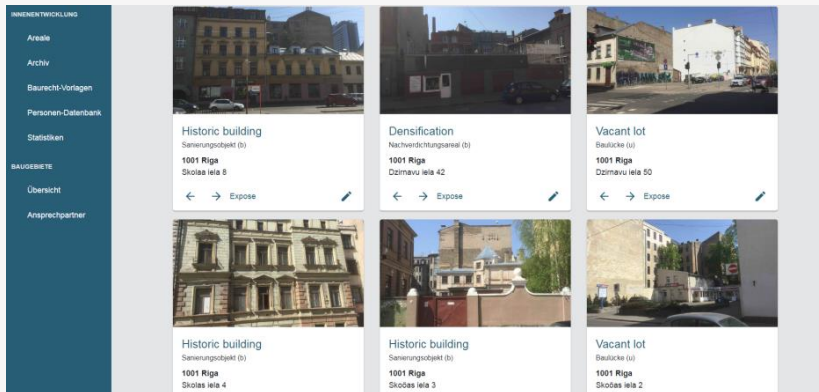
INNENENTWICKLUNG

Areale

Archiv

Baurecht-Vorlagen

Personen-Datenbank

Statistiken

BAUGEBIETE

Übersicht

Ansprechpartner

Historic building
Sanierungsobjekt (b)
1001 Riga
Skolas iela 8
Expose

Densification
Nachverdichtungsareal (b)
1001 Riga
Dzirnavu iela 42
Expose

Vacant lot
Baulücke (u)
1001 Riga
Dzirnavu iela 50
Expose

Historic building
Sanierungsobjekt (b)
1001 Riga
Skolas iela 4

Historic building
Sanierungsobjekt (b)
1001 Riga
Skolas iela 3

Vacant lot
Baulücke (u)
1001 Riga
Skolas iela 2